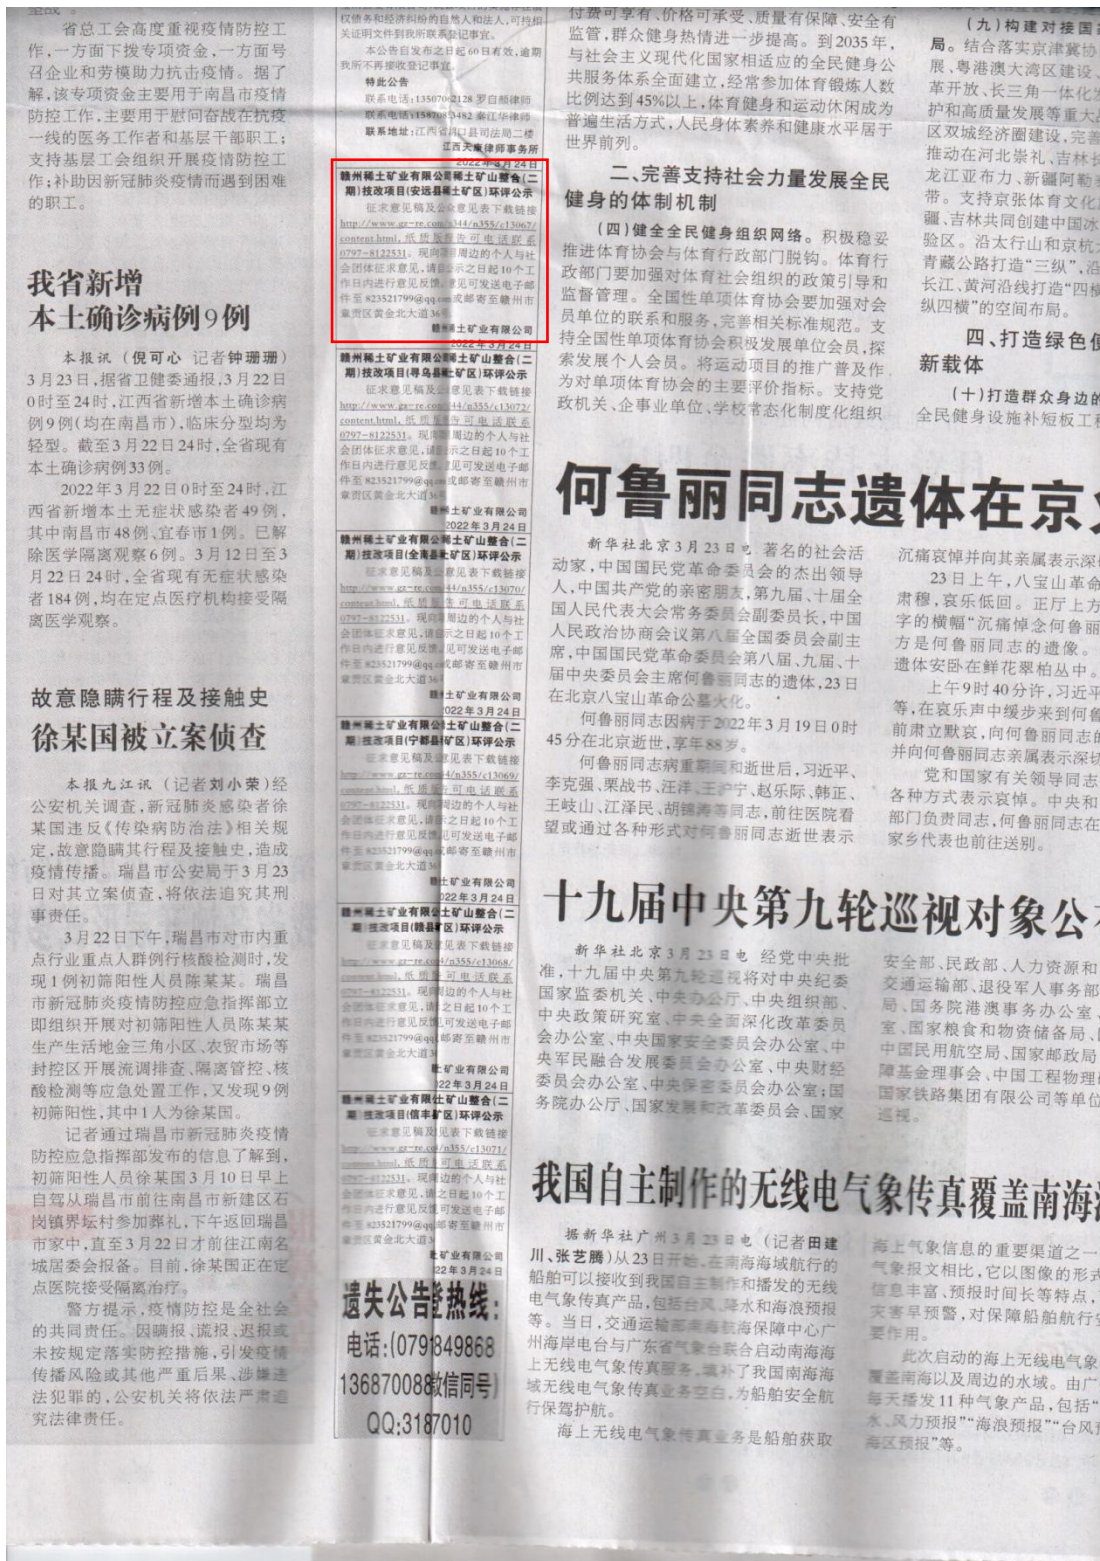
省总工会高度重视疫情防控工作，一方面下拨专项资金，一方面号召企业和劳模助力抗击疫情。据了解，该专项资金主要用于南昌市疫情防控工作，主要用于慰问奋战在抗疫一线的医务工作者和基层干部职工；支持基层工会组织开展疫情防控工作；补助因新冠肺炎疫情而遇到困难的职工。

我省新增本土确诊病例9例

本报讯（倪可心 记者钟珊珊）3月23日，据省卫健委通报，3月22日0时至24时，江西省新增本土确诊病例9例（均在南昌市），临床分型均为轻型。截至3月22日24时，全省现有本土确诊病例33例。

2022年3月22日0时至24时，江西省新增本土无症状感染者49例，其中南昌市48例、宜春市1例。已解除医学隔离观察6例。3月12日至3月22日24时，全省现有无症状感染者184例，均在定点医疗机构接受隔离医学观察。

故意隐瞒行程及接触史
徐某国被立案侦查

本报九江讯（记者刘小荣）经公安机关调查，新冠肺炎感染者徐某国违反《传染病防治法》相关规定，故意隐瞒其行程及接触史，造成疫情传播。瑞昌市公安局于3月23日对其立案侦查，将依法追究其刑事责任。

3月22日下午，瑞昌市对市内重点行业重点人群开展核酸检测时，发现1例初筛阳性人员陈某某。瑞昌市新冠肺炎疫情防控应急指挥部立即组织开展对初筛阳性人员陈某某生产生活地金三角小区、农贸市场等封控区开展流调排查、隔离管控、核酸检测等应急处置工作，又发现9例初筛阳性，其中1人为徐某国。

记者通过瑞昌市新冠肺炎疫情防控应急指挥部发布的信息了解到，初筛阳性人员徐某国3月10日早上自驾从瑞昌市前往南昌市新建区石岗镇界坛村参加葬礼，下午返回瑞昌市家中，直至3月22日才前往江南名城居委会报备。目前，徐某国正在定点医院接受隔离治疗。

警方提示，疫情防控是全社会的共同责任。因瞒报、谎报、迟报或未按规定落实防控措施，引发疫情传播风险或其他严重后果，涉嫌违法犯罪的，公安机关将依法严肃追究法律责任。

权债务和经济纠纷的自然人和法人，可持相关证明文件到我所联系登记事宜。
本公告自发布之日起60日有效，逾期我所不再接收登记事宜。
特此公告
联系电话：13507082128 罗自顺律师
联系电话：15879853482 袁江华律师
联系地址：江西省南昌县司法局二楼
江西天禄律师事务所
2022年3月24日

赣州稀土矿业有限公司稀土矿山整合（二期）技改项目（安远县稀土矿区）环评公示
征求意见稿及公众意见表下载链接 http://www.gz-re.com/n344/n355/c13067/content.html，纸质报告可电话联系0797-8122531。现向项目周边的个人与社会团体征求意见，请自公示之日起10个工作日内进行意见反馈，意见可发送电子邮件至823521799@qq.com或邮寄至赣州市章贡区黄金北大道36号。
赣州稀土矿业有限公司
2022年3月24日

赣州稀土矿业有限公司稀土矿山整合（二期）技改项目（寻乌县稀土矿区）环评公示
征求意见稿及公众意见表下载链接 http://www.gz-re.com/n344/n355/c13072/content.html，纸质报告可电话联系0797-8122531。现向项目周边的个人与社会团体征求意见，请自公示之日起10个工作日内进行意见反馈，意见可发送电子邮件至823521799@qq.com或邮寄至赣州市章贡区黄金北大道36号。
赣州稀土矿业有限公司
2022年3月24日

赣州稀土矿业有限公司稀土矿山整合（二期）技改项目（全南县稀土矿区）环评公示
征求意见稿及公众意见表下载链接 http://www.gz-re.com/n344/n355/c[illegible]/content.html，纸质报告可电话联系0797-8122531。现向项目周边的个人与社会团体征求意见，请自公示之日起10个工作日内进行意见反馈，意见可发送电子邮件至823521799@qq.com或邮寄至赣州市章贡区黄金北大道36号。
赣州稀土矿业有限公司
2022年3月24日

赣州稀土矿业有限公司稀土矿山整合（二期）技改项目（宁都县稀土矿区）环评公示
征求意见稿及公众意见表下载链接 http://www.gz-re.com/n344/n355/c13069/content.html，纸质报告可电话联系0797-8122531。现向项目周边的个人与社会团体征求意见，请自公示之日起10个工作日内进行意见反馈，意见可发送电子邮件至823521799@qq.com或邮寄至赣州市章贡区黄金北大道36号。
赣州稀土矿业有限公司
2022年3月24日

赣州稀土矿业有限公司稀土矿山整合（二期）技改项目（赣县稀土矿区）环评公示
征求意见稿及公众意见表下载链接 http://www.gz-re.com/n344/n355/c13068/content.html，纸质报告可电话联系0797-8122531。现向项目周边的个人与社会团体征求意见，请自公示之日起10个工作日内进行意见反馈，意见可发送电子邮件至823521799@qq.com或邮寄至赣州市章贡区黄金北大道36号。
赣州稀土矿业有限公司
2022年3月24日

赣州稀土矿业有限公司稀土矿山整合（二期）技改项目（信丰县稀土矿区）环评公示
征求意见稿及公众意见表下载链接 http://www.gz-re.com/n344/n355/c13071/content.html，纸质报告可电话联系0797-8122531。现向项目周边的个人与社会团体征求意见，请自公示之日起10个工作日内进行意见反馈，意见可发送电子邮件至823521799@qq.com或邮寄至赣州市章贡区黄金北大道36号。
赣州稀土矿业有限公司
2022年3月24日

遗失公告热线：
电话：(0791)849868
13687008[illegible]（微信同号）
QQ:3187010

付费可享有、价格可承受、质量有保障、安全有监管，群众健身场地情进一步提高。到2035年，与社会主义现代化国家相适应的全民健身公共服务体系全面建立，经常参加体育锻炼人数比例达到45%以上，体育健身和运动休闲成为普遍生活方式，人民身体素养和健康水平居于世界前列。

二、完善支持社会力量发展全民健身的体制机制

（四）健全全民健身组织网络。积极稳妥推进体育协会与体育行政部门脱钩。体育行政部门要加强对体育社会组织的政策引导和监督管理。全国性单项体育协会要加强对会员单位的联系和服务，完善相关标准规范。支持全国性单项体育协会积极发展单位会员，探索发展个人会员。将运动项目的推广普及作为对单项体育协会的主要评价指标。支持党政机关、企事业单位、学校等成立体育化组织

（九）构建对接国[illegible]局。结合落实京津冀协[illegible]展、粤港澳大湾区建设、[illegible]革开放、长三角一体化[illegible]护和高质量发展等重大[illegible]区双城经济圈建设，完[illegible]推动在河北崇礼、吉林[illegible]龙江亚布力、新疆阿勒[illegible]带。支持京张体育文化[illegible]疆、吉林共同创建中国冰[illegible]验区。沿太行山和京杭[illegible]青藏公路打造“三纵”，沿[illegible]长江、黄河沿线打造“四横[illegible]纵四横”的空间布局。

四、打造绿色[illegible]新载体

（十）打造群众身边的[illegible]全民健身设施补短板工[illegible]

何鲁丽同志遗体在京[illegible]

新华社北京3月23日电 著名的社会活动家，中国国民党革命委员会的杰出领导人，中国共产党的亲密朋友，第九届、十届全国人民代表大会常务委员会副委员长，中国人民政治协商会议第八届全国委员会副主席，中国国民党革命委员会第八届、九届、十届中央委员会主席何鲁丽同志的遗体，23日在北京八宝山革命公墓火化。

何鲁丽同志因病于2022年3月19日0时45分在北京逝世，享年88岁。

何鲁丽同志病重期间和逝世后，习近平、李克强、栗战书、汪洋、王沪宁、赵乐际、韩正、王岐山、江泽民、胡锦涛等同志，前往医院看望或通过各种形式对何鲁丽同志逝世表示

沉痛哀悼并向其亲属表示深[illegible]
23日上午，八宝山革命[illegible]肃穆，哀乐低回。正厅上方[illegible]字的横幅“沉痛悼念何鲁丽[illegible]方是何鲁丽同志的遗像。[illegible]遗体安卧在鲜花翠柏丛中。
上午9时40分许，习近平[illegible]等，在哀乐声中缓步来到何鲁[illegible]前肃立默哀，向何鲁丽同志的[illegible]并向何鲁丽同志亲属表示深切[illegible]
党和国家有关领导同志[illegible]各种方式表示哀悼。中央和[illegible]部门负责同志，何鲁丽同志在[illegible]家乡代表也前往送别。

十九届中央第九轮巡视对象公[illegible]

新华社北京3月23日电 经党中央批准，十九届中央第九轮巡视将对中央纪委国家监委机关、中央办公厅、中央组织部、中央政策研究室、中央全面深化改革委员会办公室、中央国家安全委员会办公室、中央军民融合发展委员会办公室、中央财经委员会办公室、中央保密委员会办公室、国务院办公厅、国家发展和改革委员会、国家

安全部、民政部、人力资源和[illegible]交通运输部、退役军人事务部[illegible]局、国务院港澳事务办公室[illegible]室、国家粮食和物资储备局、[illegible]中国民用航空局、国家邮政局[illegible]障基金理事会、中国工程物理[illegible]国家铁路集团有限公司等单位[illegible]巡视。

我国自主制作的无线电气象传真覆盖南海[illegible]

据新华社广州3月23日电（记者田建川、张艺腾）从23日开始，在南海海域航行的船舶可以接收到我国自主制作和播发的无线电气象传真产品，包括台风、降水和海浪预报等。当日，交通运输部南海航海保障中心广州海岸电台与广东省气象台联合启动南海海上无线电气象传真服务，填补了我国南海海域无线电气象传真业务空白，为船舶安全航行保驾护航。

海上无线电气象传真业务是船舶获取

海上气象信息的重要渠道之一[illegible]气象报文相比，它以图像的形式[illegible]信息丰富、预报时间长等特点，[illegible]灾害早预警，对保障船舶航行安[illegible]要作用。

此次启动的海上无线电气象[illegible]覆盖南海以及周边的水域。由广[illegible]每天播发11种气象产品，包括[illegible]水、风力预报”“海浪预报”“台风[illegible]海区预报”等。